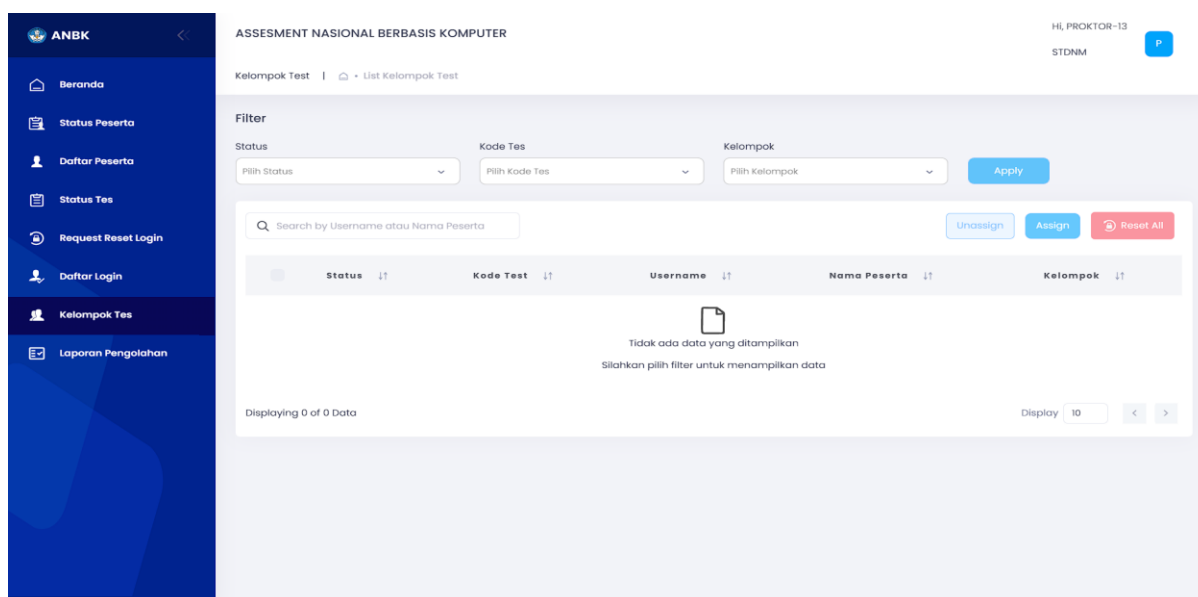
ANBK

Beranda
Status Peserta
Daftar Peserta
Status Tes
Request Reset Login
Daftar Login
Kelompok Tes
Laporan Pengolahan

ASSESMENT NASIONAL BERBASIS KOMPUTER

Hi, PROKTOR-13
STDNM
P

Kelompok Test | • List Kelompok Test

Filter

Status
Pilih Status

Kode Tes
Pilih Kode Tes

Kelompok
Pilih Kelompok

Apply

Search by Username atau Nama Peserta

Unassign
Assign
Reset All

| | Status | Kode Test | Username | Nama Peserta | Kelompok |
|---|---|---|---|---|---|

Tidak ada data yang ditampilkan
Silahkan pilih filter untuk menampilkan data

Displaying 0 of 0 Data

Display 10